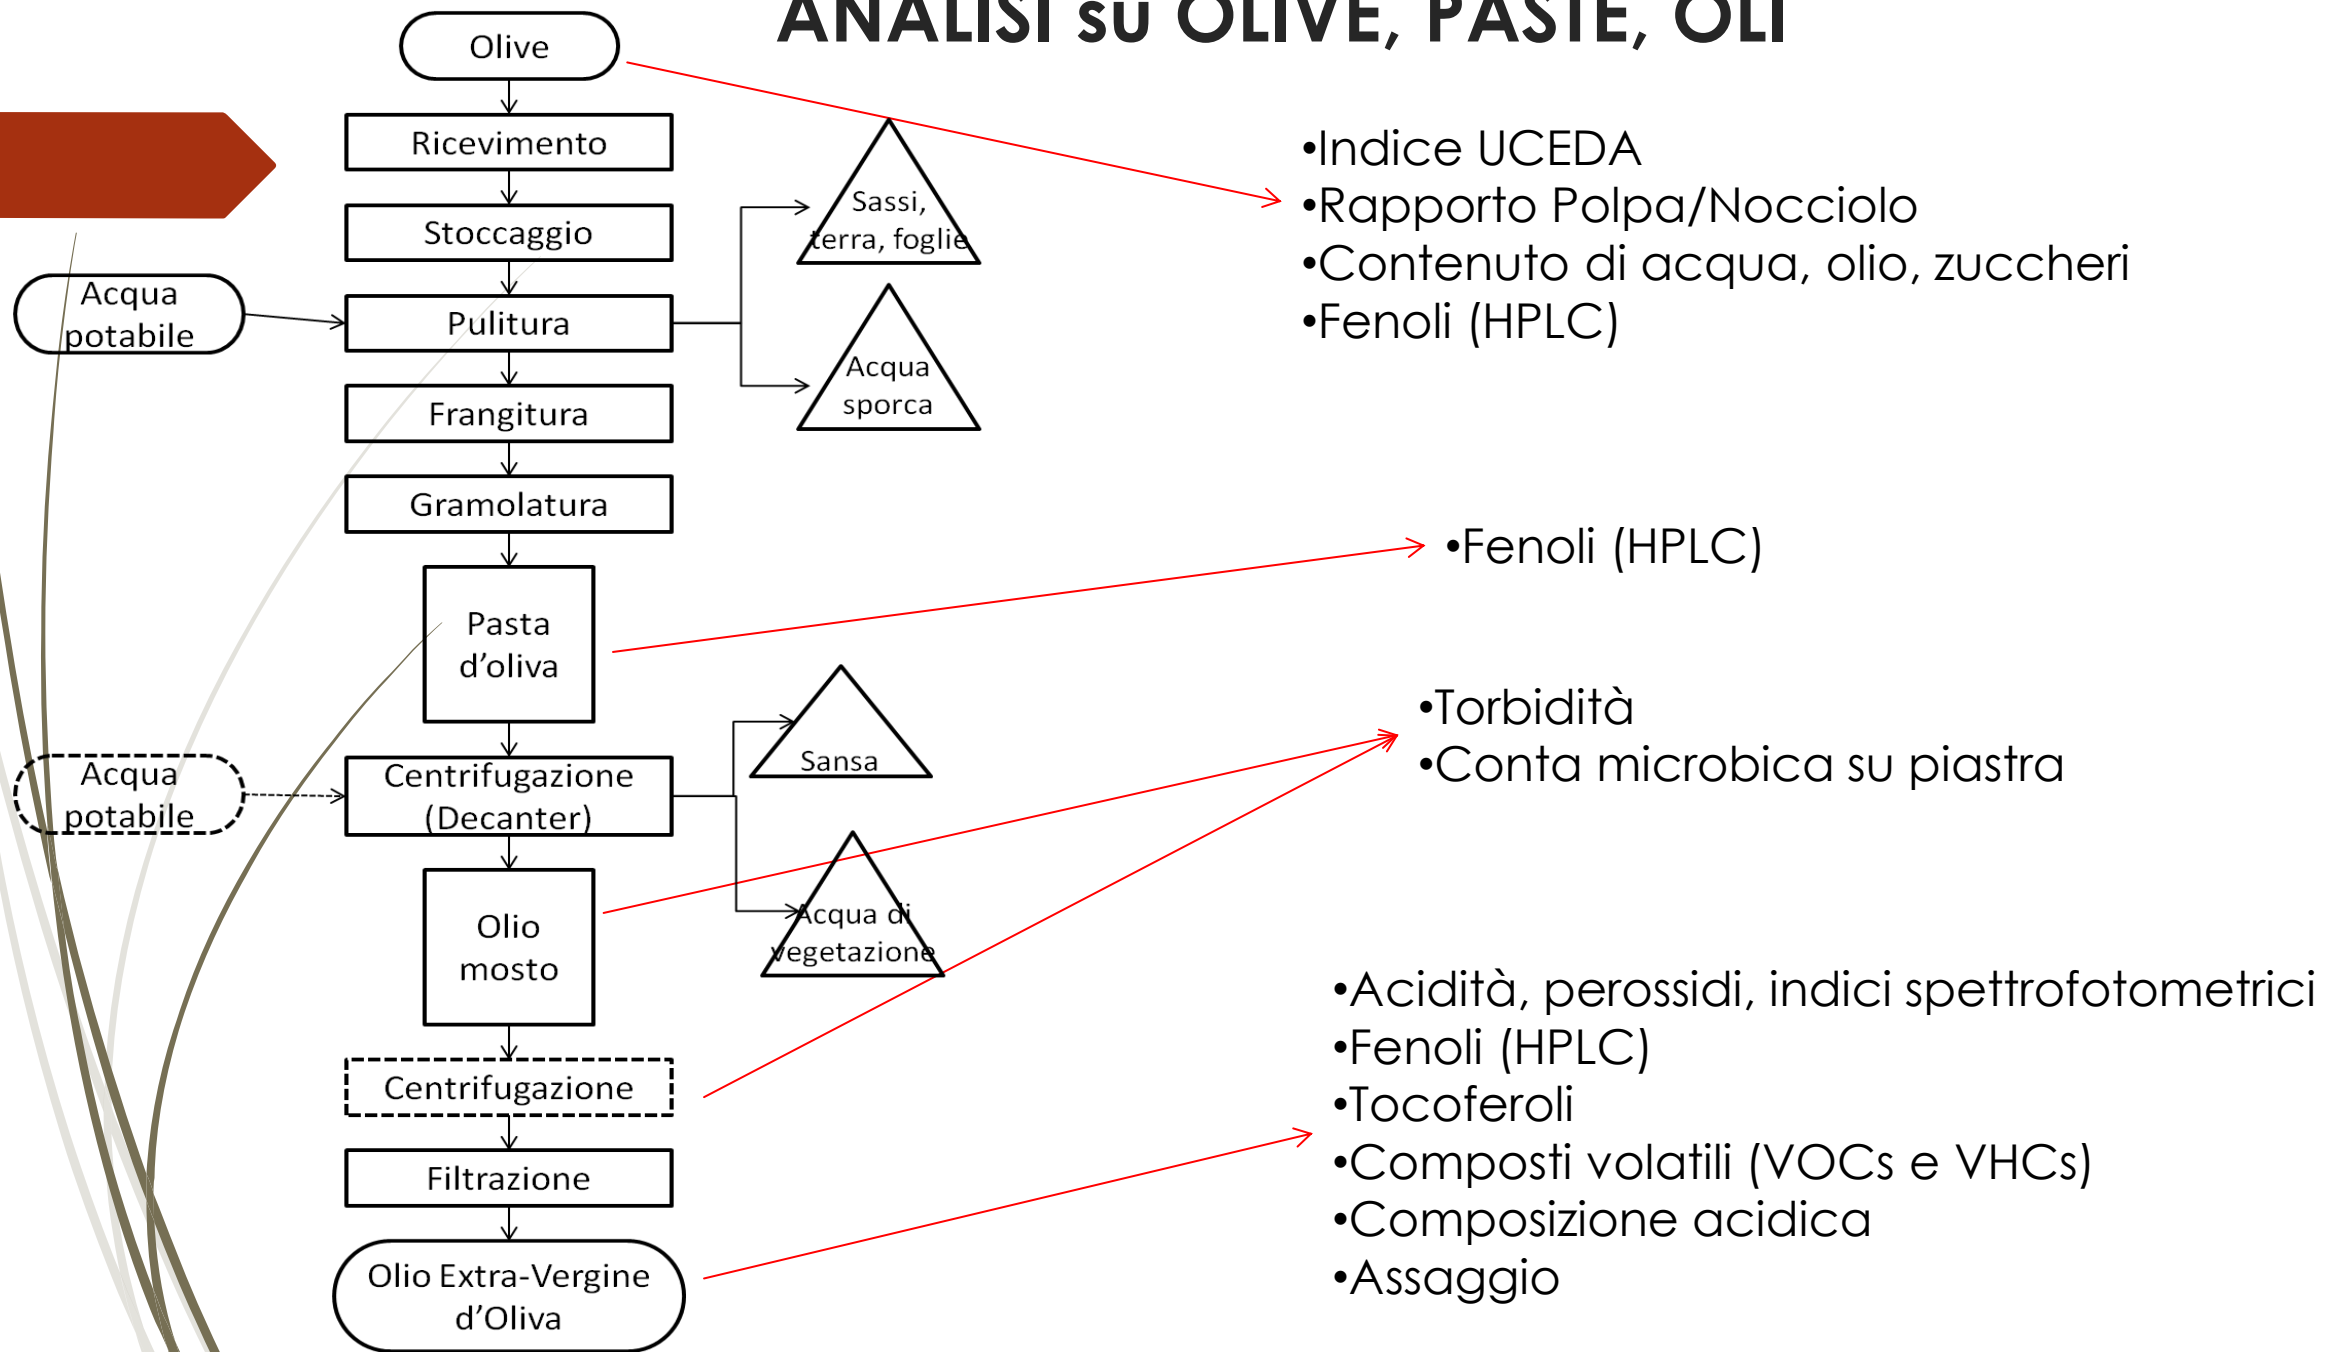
ANALISI su OLIVE, PASTE, OLI

Olive

Ricevimento

Stoccaggio

Acqua potabile

Pulitura

Sassi, terra, foglie

Acqua sporca

Frangitura

Gramolatura

Pasta d'oliva

Acqua potabile

Centrifugazione (Decanter)

Sansa

Acqua di vegetazione

Olio mosto

Centrifugazione

Filtrazione

Olio Extra-Vergine d'Oliva

•Indice UCEDA
•Rapporto Polpa/Nocciolo
•Contenuto di acqua, olio, zuccheri
•Fenoli (HPLC)

•Fenoli (HPLC)

•Torbidità
•Conta microbica su piastra

•Acidità, perossidi, indici spettrofotometrici
•Fenoli (HPLC)
•Tocoferoli
•Composti volatili (VOCs e VHCs)
•Composizione acidica
•Assaggio